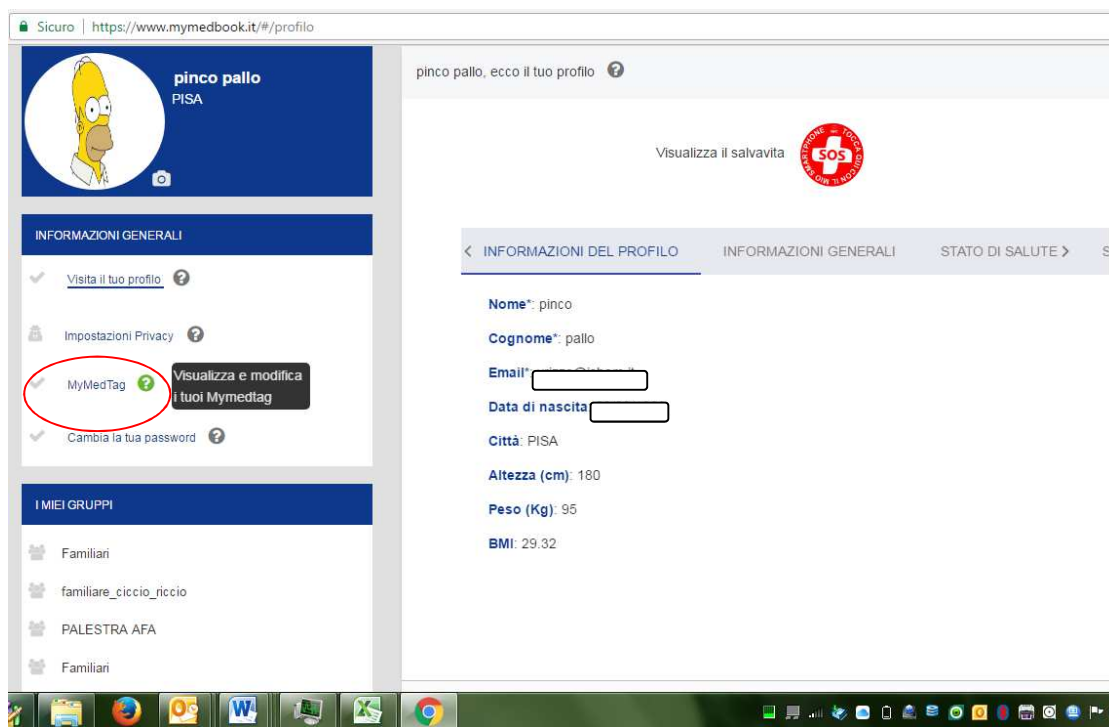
Sicuro | https://www.mymedbook.it/#/profilo

pinco pallo
PISA

INFORMAZIONI GENERALI

Visita il tuo profilo

Impostazioni Privacy

MyMedTag

Visualizza e modifica i tuoi Mymedtag

Cambia la tua password

I MIEI GRUPPI

Familiari

familiare_ciccio_riccio

PALESTRA AFA

Familiari

pinco pallo, ecco il tuo profilo

Visualizza il salvavita

SOS
SMARTPHONE - TOCCA QUI CON IL MIO

< INFORMAZIONI DEL PROFILO

INFORMAZIONI GENERALI

STATO DI SALUTE >

Nome*: pinco

Cognome*: pallo

Email*: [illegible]

Data di nascita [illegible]

Città: PISA

Altezza (cm): 180

Peso (Kg): 95

BMI: 29.32